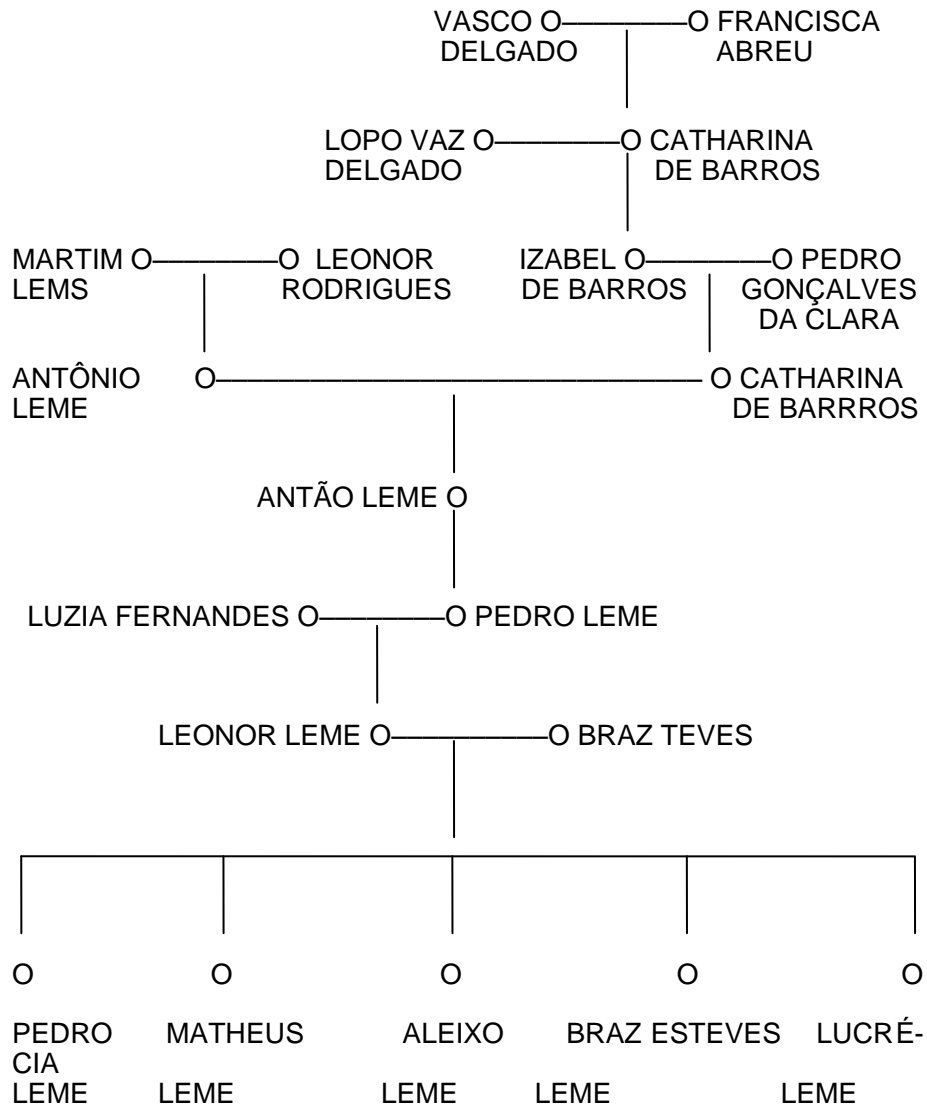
VASCO O————O FRANCISCA
DELGADO ABREU

LOPO VAZ O————O CATHARINA
DELGADO DE BARROS

MARTIM O————O LEONOR
LEMS RODRIGUES

IZABEL O————O PEDRO
DE BARROS GONÇALVES
DA CLARA

ANTÔNIO O————O CATHARINA
LEME DE BARRROS

ANTÃO LEME O

LUZIA FERNANDES O————O PEDRO LEME

LEONOR LEME O————O BRAZ TEVES

O O O O O

PEDRO MATHEUS ALEIXO BRAZ ESTEVES LUCRÉ-
CIA
LEME LEME LEME LEME LEME